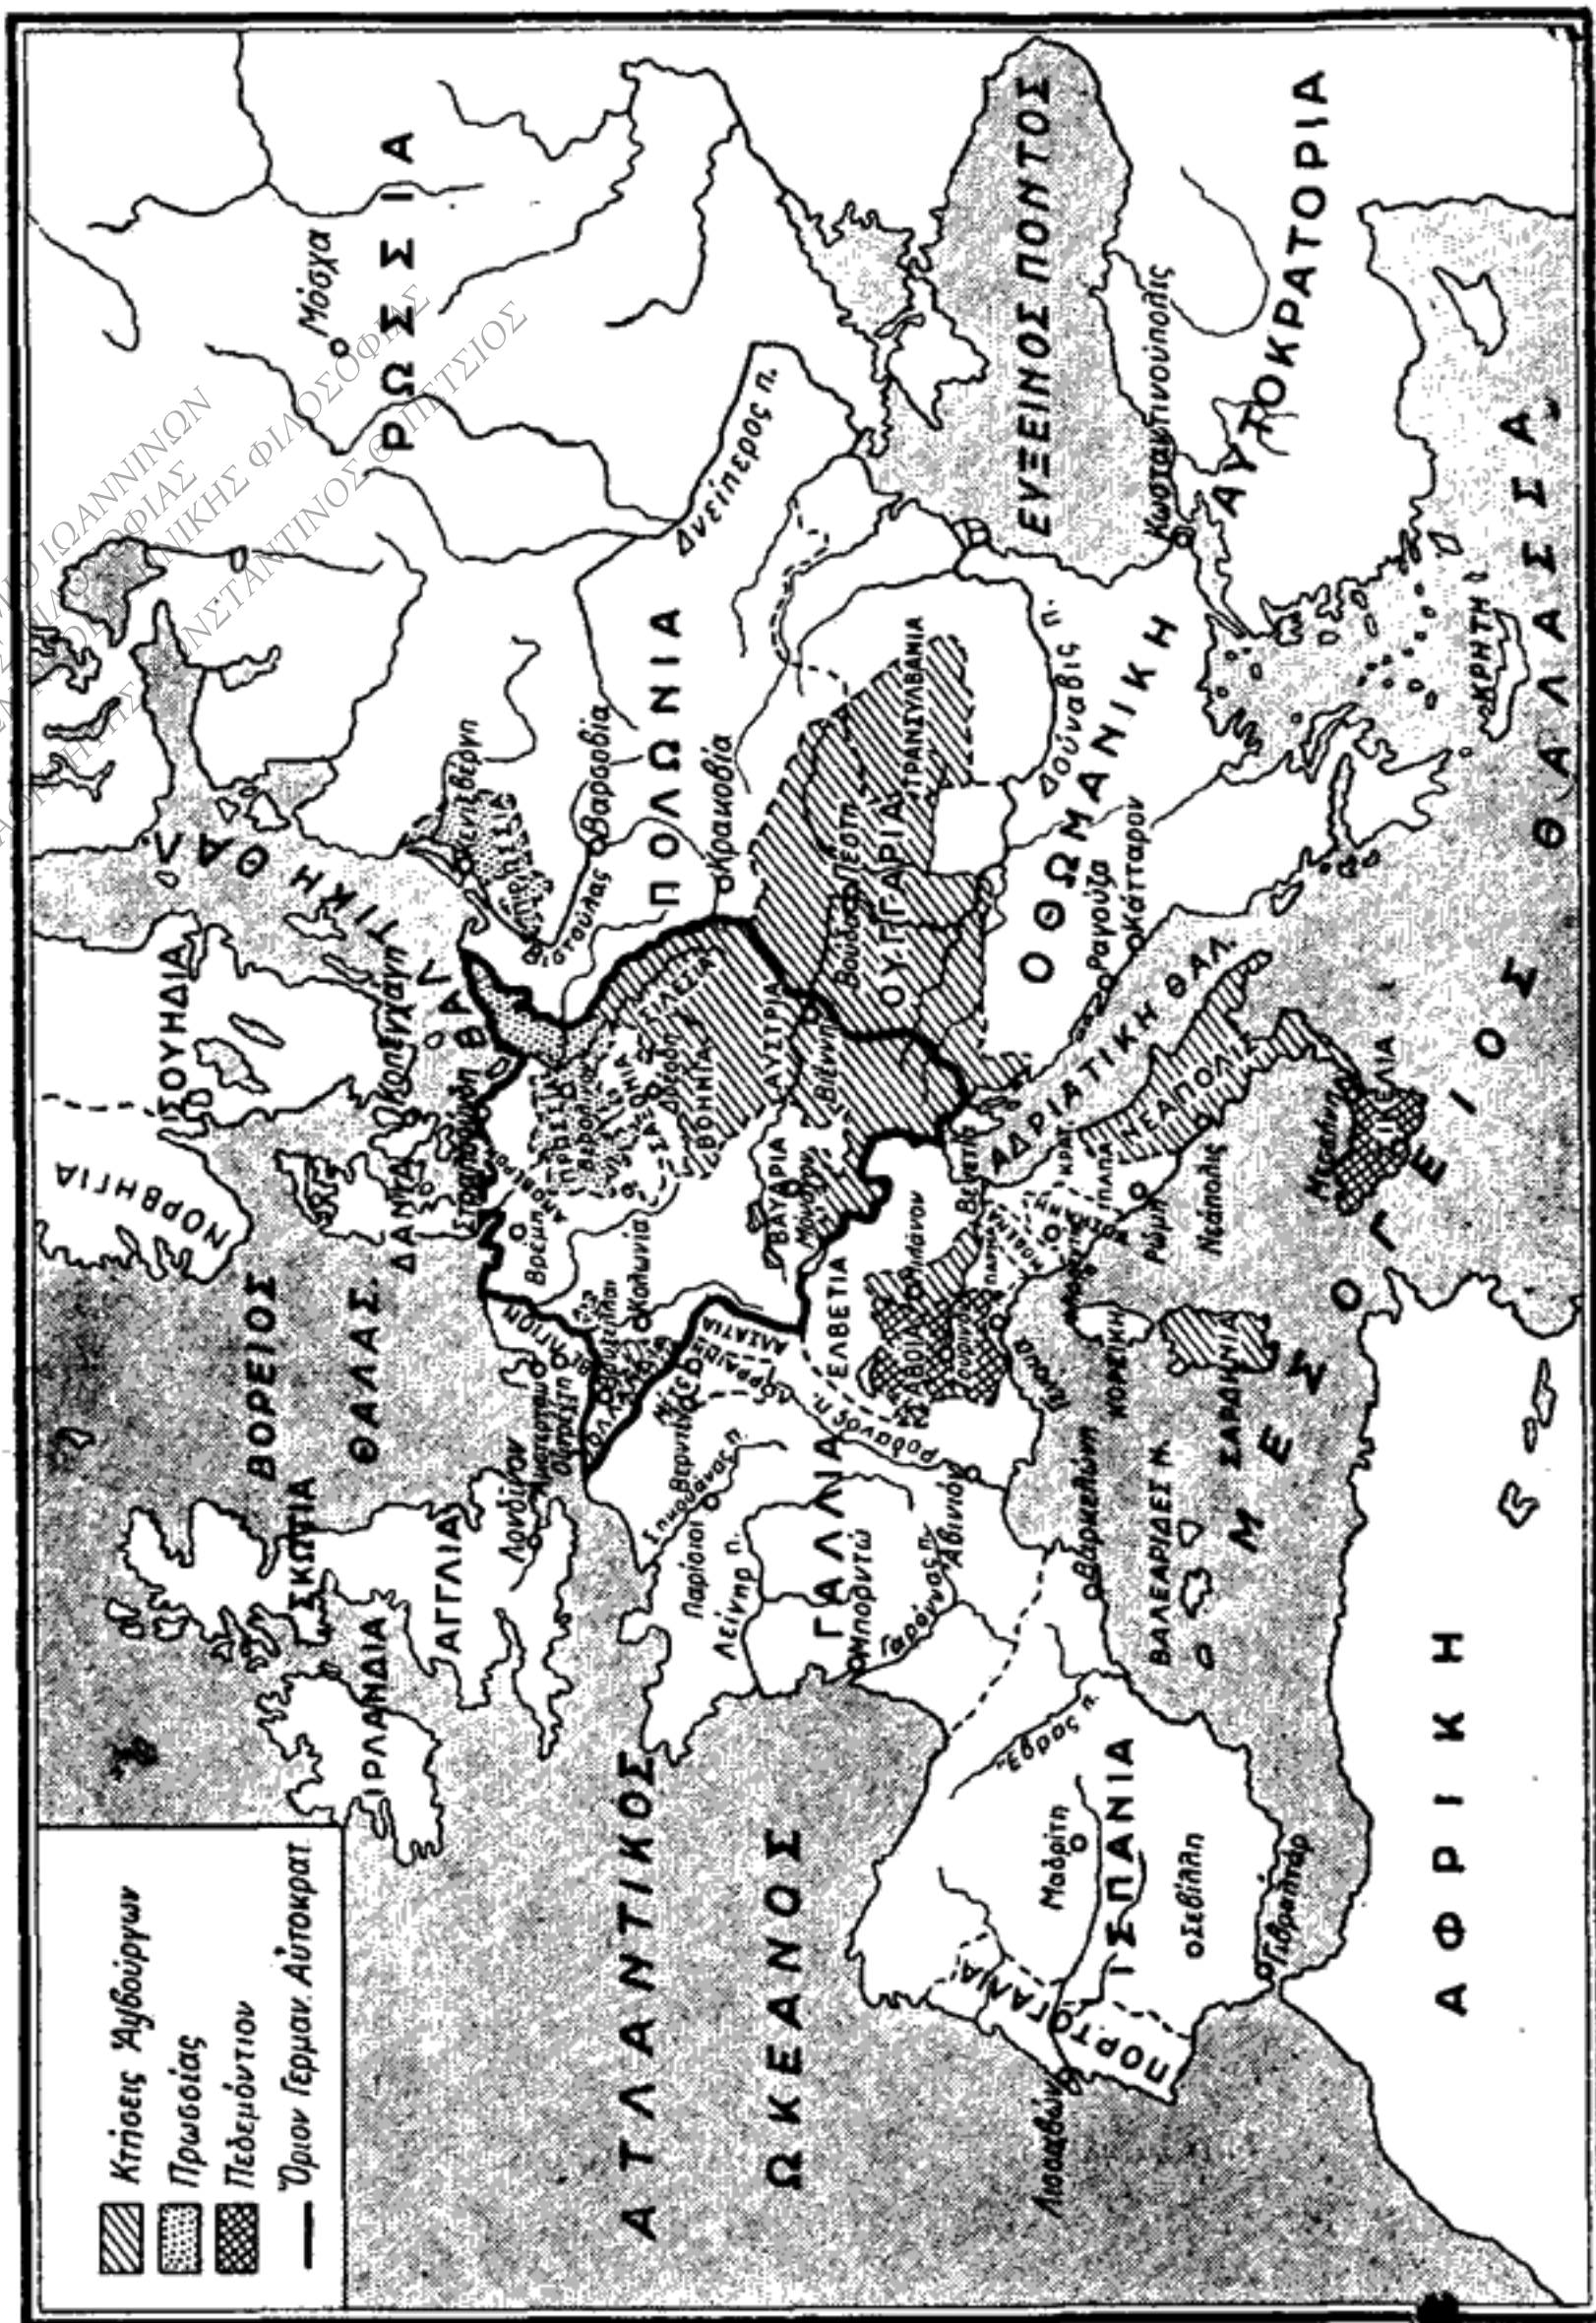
Κτήσεις Ἀψβούργων
Πρωσσίας
Πεδεμόντιον
Ὅριον Γερμαν. Αὐτοκρατ.

ΡΩΣΣΙΑ
Μόσχα
Δνείπερος π.
ΠΟΛΩΝΙΑ
Βαρσοβία
Κρακοβία
ΕΥΞΕΙΝΟΣ ΠΟΝΤΟΣ
ΑΥΤΟΚΡΑΤΟΡΙΑ
Κωνσταντινούπολις
ΟΘΩΜΑΝΙΚΗ
Δούναβις π.
ΤΡΑΝΣΥΛΒΑΝΙΑ
ΟΥΓΓΑΡΙΑ
Βουδαπέστη
Ραγούζα
Κάτταρον
ΚΡΗΤΗ
ΑΔΡΙΑΤΙΚΗ ΘΑΛ.
ΝΕΑΠΟΛΙΣ
Νεάπολις
ΣΙΚΕΛΙΑ
Μεσσήνη
ΜΕΣΟΓΕΙΟΣ ΘΑΛΑΣΣΑ
ΑΦΡΙΚΗ
ΣΑΡΔΗΝΙΑ
ΒΑΛΕΑΡΙΔΕΣ Ν.
Βαρκελώνη
ΚΟΡΣΙΚΗ
Ρώμη
Βενετία
Μιλάνον
Τουρίνον
ΣΑΒΟΙΑ
ΕΛΒΕΤΙΑ
ΒΑΥΑΡΙΑ
Μόναχον
ΑΥΣΤΡΙΑ
Βιέννη
ΒΟΗΜΙΑ
ΣΙΛΕΣΙΑ
ΣΑΞΩΝΙΑ
Βερολίνον
ΠΡΩΣΣΙΑ
Βρέμη
Κολωνία
ΑΛΣΑΤΙΑ
ΛΩΡΡΑΙΝΗ
Ροδανὸς π.
Ἀβινιών
ΓΑΛΛΙΑ
Παρίσιοι
Σηκουάνας π.
Λείγηρ π.
Γαρούνας π.
Βορδώ
ΟΛΛΑΝΔΙΑ
Ἀμστερδάμ
Λονδῖνον
ΑΓΓΛΙΑ
ΣΚΩΤΙΑ
ΙΡΛΑΝΔΙΑ
ΒΟΡΕΙΟΣ ΘΑΛΑΣ.
ΝΟΡΒΗΓΙΑ
ΣΟΥΗΔΙΑ
ΔΑΝΙΑ
Κοπεγχάγη
Στραλσούνδη
ΒΑΛΤΙΚΗ ΘΑΛ.
Δάντσιγ
Βιστούλας
Καινιξβέργη
ΑΤΛΑΝΤΙΚΟΣ ΩΚΕΑΝΟΣ
Ἔβρος π.
ΙΣΠΑΝΙΑ
Μαδρίτη
Σεβίλλη
Γιβραλτάρ
ΠΟΡΤΟΓΑΛΙΑ
Λισσαβών
ΠΑΝΕΠΙΣΤΗΜΙΟ ΙΩΑΝΝΙΝΩΝ ΤΜΗΜΑ ΦΙΛΟΣΟΦΙΑΣ ΒΙΒΛΙΟΘΗΚΗ ΕΛΛΗΝΙΚΗΣ ΦΙΛΟΣΟΦΙΑΣ ΚΩΝΣΤΑΝΤΙΝΟΣ Θ. ΠΕΤΣΙΟΣ